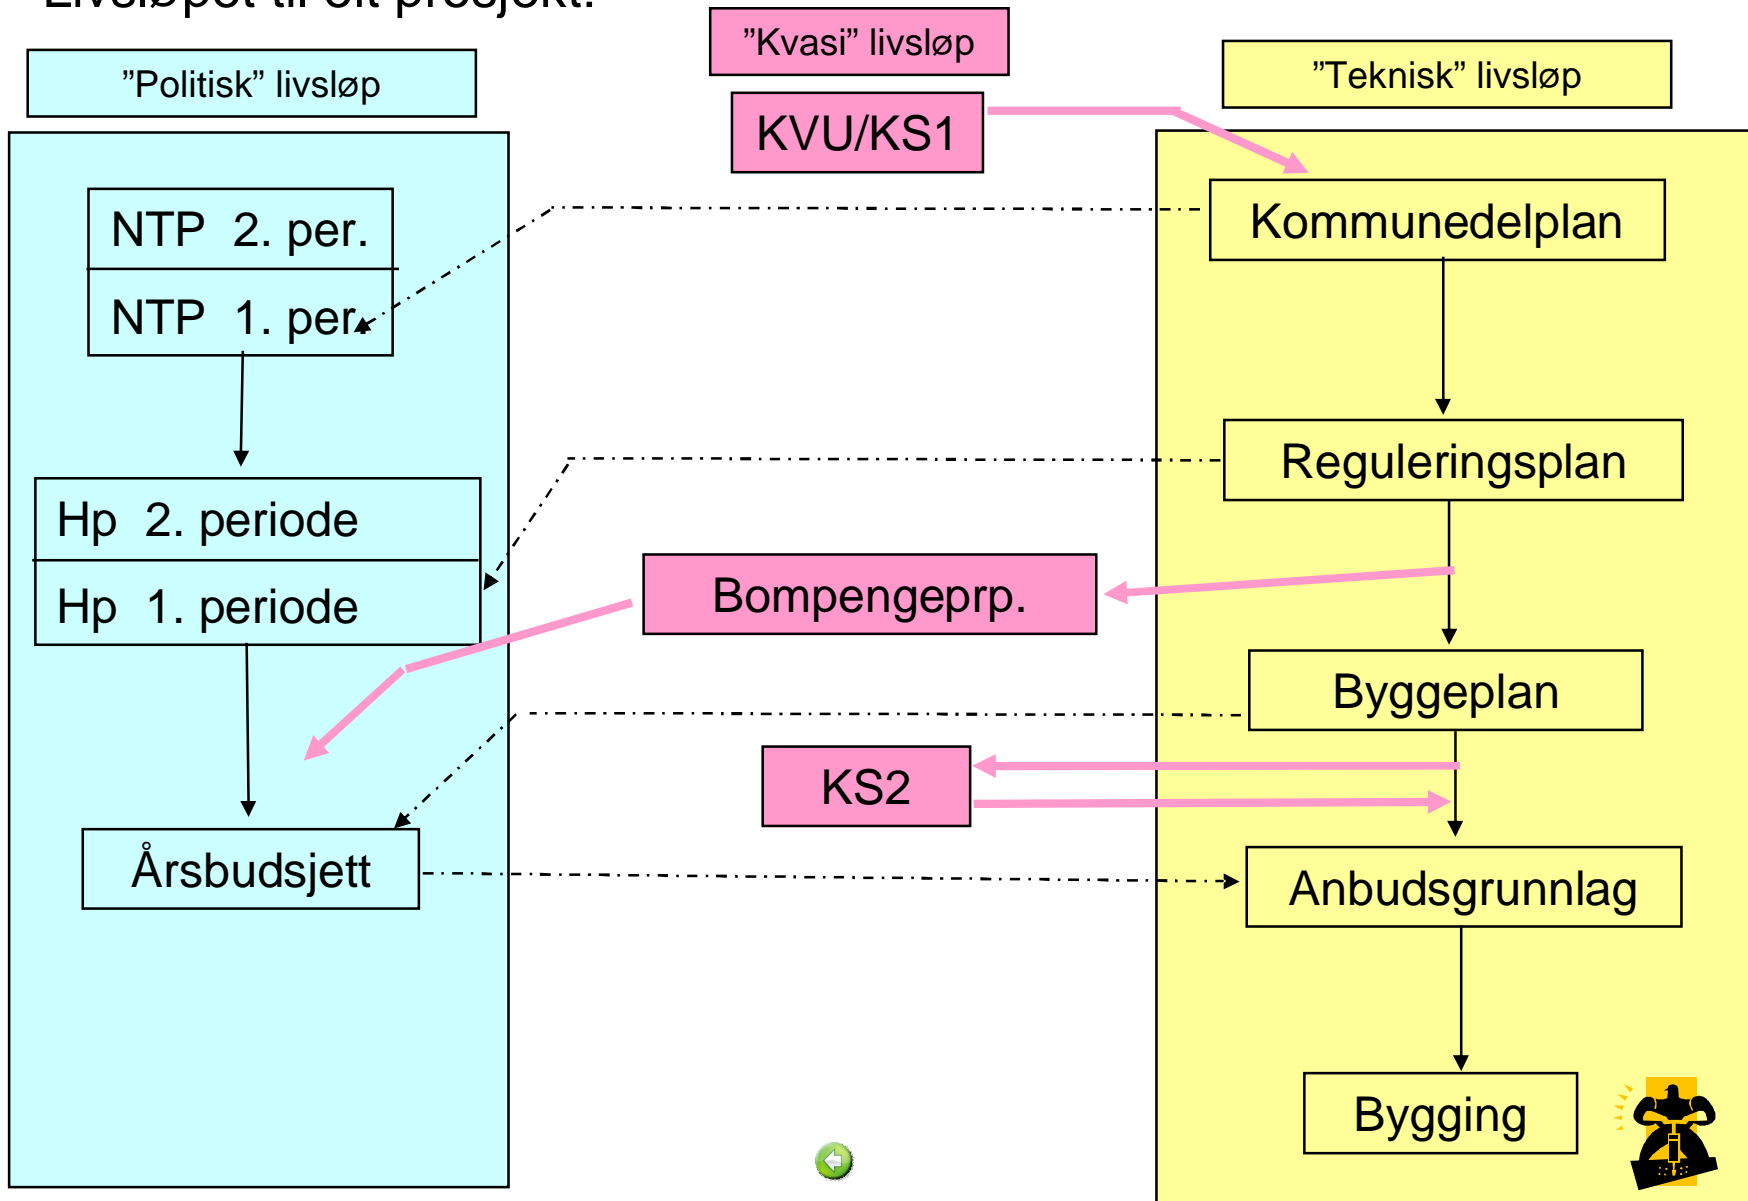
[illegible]

”Politisk” livsløp

”Kvasi” livsløp

KVU/KS1

”Teknisk” livsløp

NTP 2. per.

NTP 1. per.

Kommunedelplan

Hp 2. periode

Hp 1. periode

Reguleringsplan

Bompengeprp.

Byggeplan

KS2

Årsbudsjett

Anbudsgrunnlag

Bygging